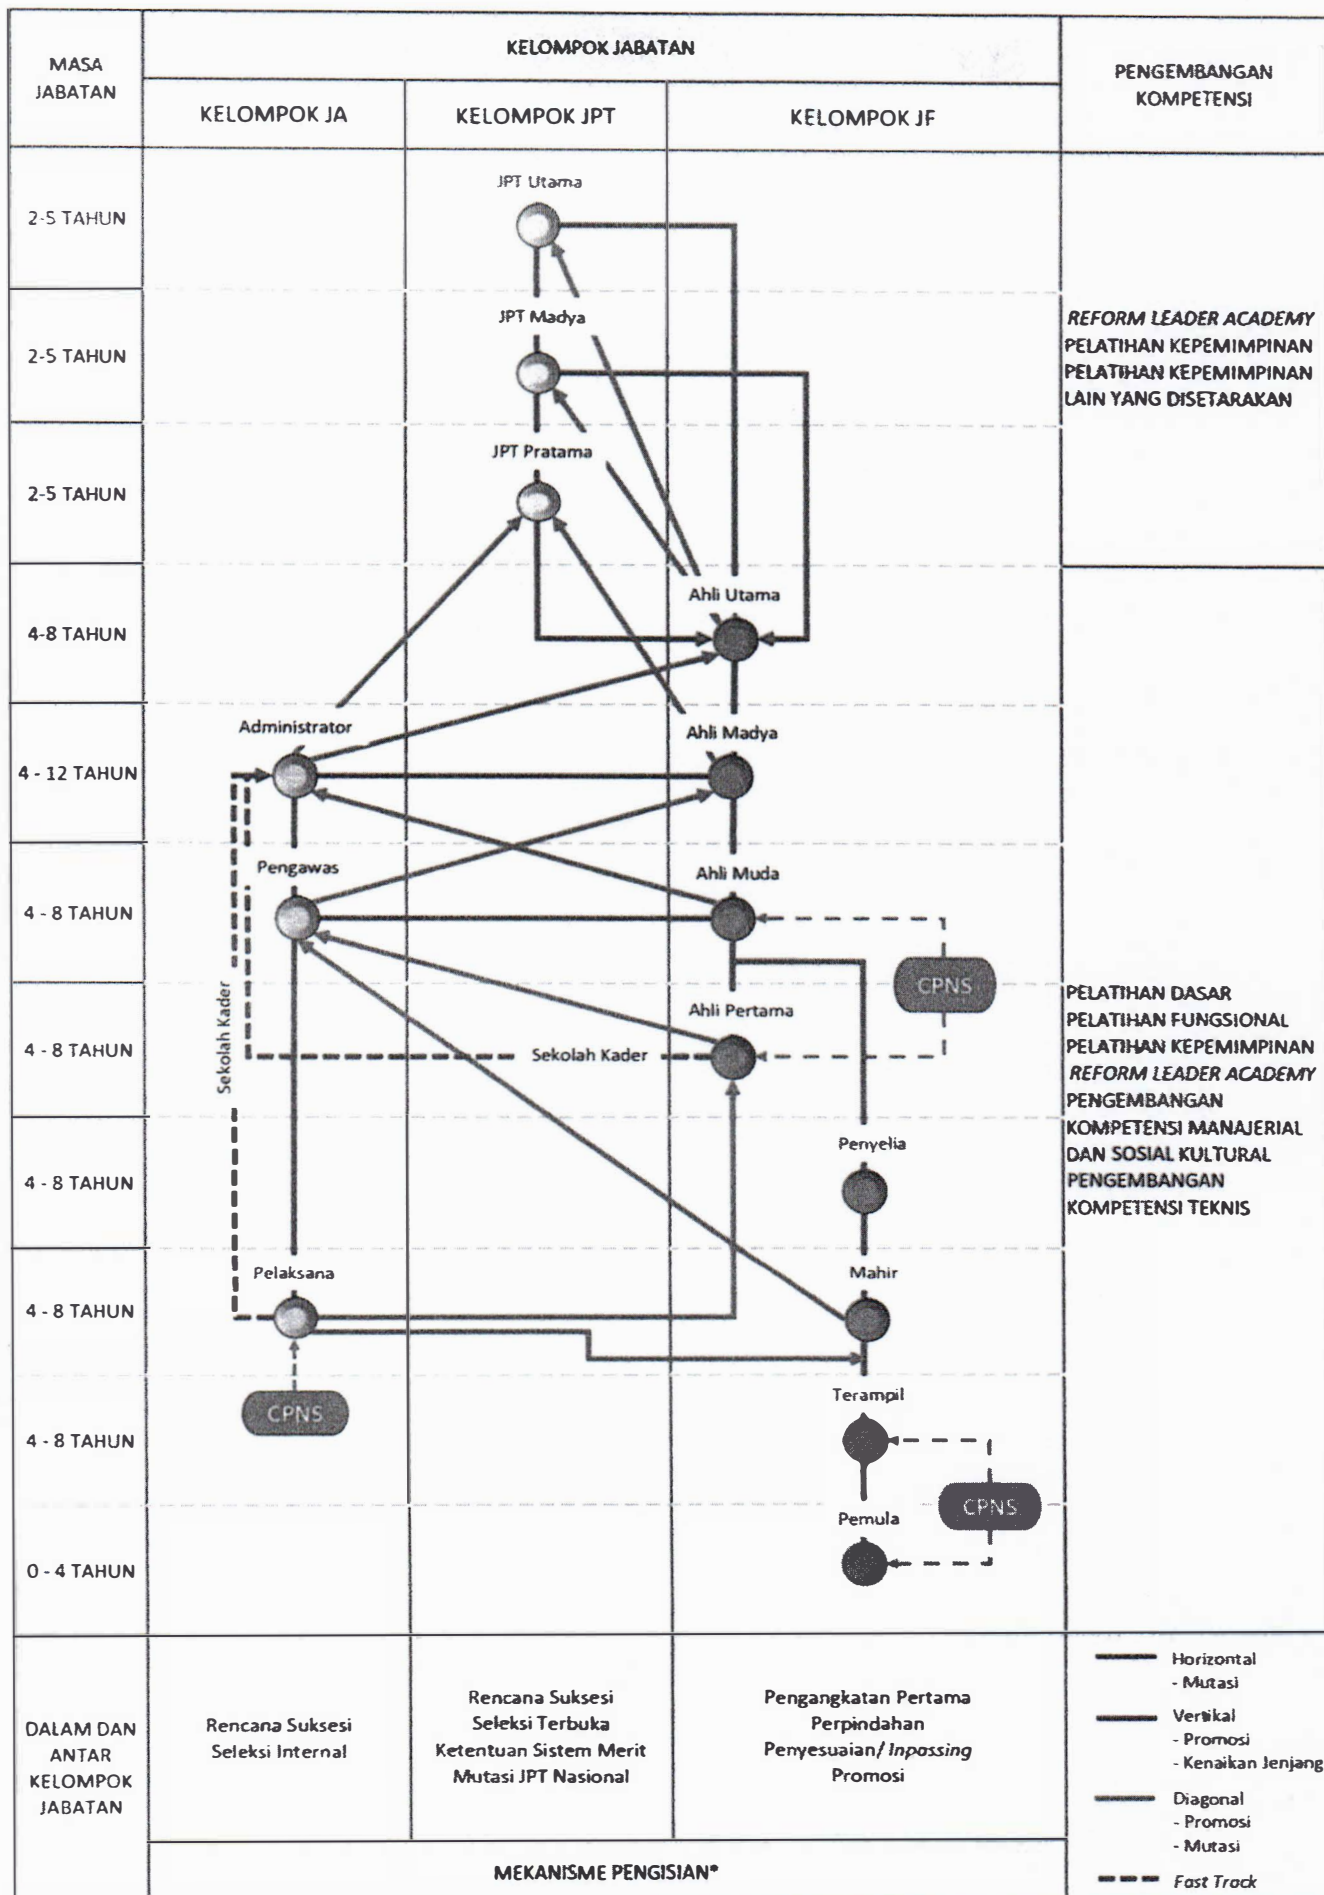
MASA JABATAN

KELOMPOK JABATAN

KELOMPOK JA

KELOMPOK JPT

KELOMPOK JF

PENGEMBANGAN KOMPETENSI

2-5 TAHUN

2-5 TAHUN

2-5 TAHUN

4-8 TAHUN

4 - 12 TAHUN

4 - 8 TAHUN

4 - 8 TAHUN

4 - 8 TAHUN

4 - 8 TAHUN

4 - 8 TAHUN

0 - 4 TAHUN

JPT Utama

JPT Madya

JPT Pratama

Ahli Utama

Administrator

Ahli Madya

Pengawas

Ahli Muda

CPNS

Ahli Pertama

Sekolah Kader

Sekolah Kader

Penyelia

Pelaksana

Mahir

CPNS

Terampil

CPNS

Pemula

*REFORM LEADER ACADEMY*
PELATIHAN KEPEMIMPINAN
PELATIHAN KEPEMIMPINAN LAIN YANG DISETARAKAN

PELATIHAN DASAR
PELATIHAN FUNGSIONAL
PELATIHAN KEPEMIMPINAN
*REFORM LEADER ACADEMY*
PENGEMBANGAN KOMPETENSI MANAJERIAL DAN SOSIAL KULTURAL
PENGEMBANGAN KOMPETENSI TEKNIS

DALAM DAN ANTAR KELOMPOK JABATAN

Rencana Suksesi
Seleksi Internal

Rencana Suksesi
Seleksi Terbuka
Ketentuan Sistem Merit
Mutasi JPT Nasional

Pengangkatan Pertama
Perpindahan
Penyesuaian/ *Inpassing*
Promosi

Horizontal
- Mutasi
Vertikal
- Promosi
- Kenaikan Jenjang
Diagonal
- Promosi
- Mutasi
*Fast Track*

MEKANISME PENGISIAN*